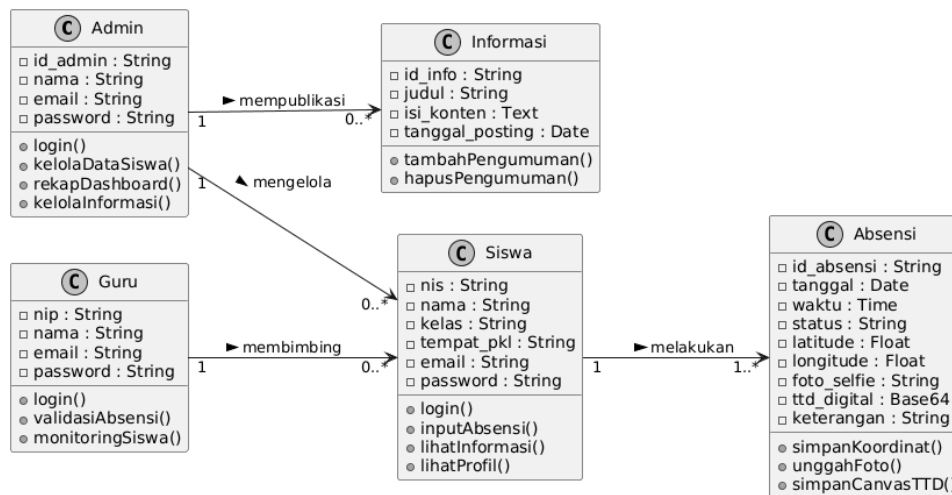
C Admin
□ id_admin : String
□ nama : String
□ email : String
□ password : String
● login()
● kelolaDataSiswa()
● rekapDashboard()
● kelolaInformasi()

► mempublikasi
1
0..*

C Informasi
□ id_info : String
□ judul : String
□ isi_konten : Text
□ tanggal_posting : Date
● tambahPengumuman()
● hapusPengumuman()

1
► mengelola
0..*

C Guru
□ nip : String
□ nama : String
□ email : String
□ password : String
● login()
● validasiAbsensi()
● monitoringSiswa()

► membimbing
1
0..*

C Siswa
□ nis : String
□ nama : String
□ kelas : String
□ tempat_pkl : String
□ email : String
□ password : String
● login()
● inputAbsensi()
● lihatInformasi()
● lihatProfil()

► melakukan
1
1..*

C Absensi
□ id_absensi : String
□ tanggal : Date
□ waktu : Time
□ status : String
□ latitude : Float
□ longitude : Float
□ foto_selfie : String
□ ttd_digital : Base64
□ keterangan : String
● simpanKoordinat()
● unggahFoto()
● simpanCanvasTTD([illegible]